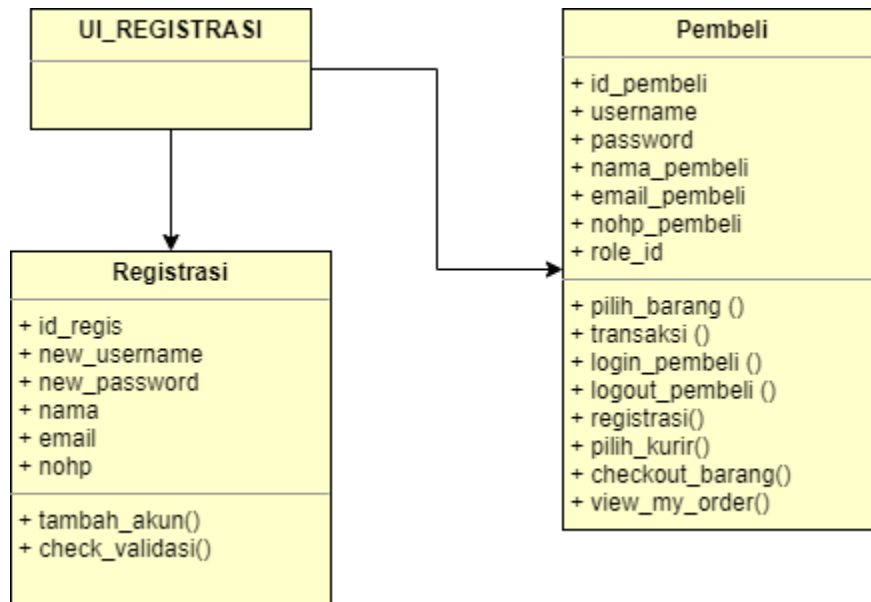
UI_REGISTRASI

Registrasi

+ id_regis
+ new_username
+ new_password
+ nama
+ email
+ nohp

+ tambah_akun()
+ check_validasi()

Pembeli

+ id_pembeli
+ username
+ password
+ nama_pembeli
+ email_pembeli
+ nohp_pembeli
+ role_id

+ pilih_barang ()
+ transaksi ()
+ login_pembeli ()
+ logout_pembeli ()
+ registrasi()
+ pilih_kurir()
+ checkout_barang()
+ view_my_order()